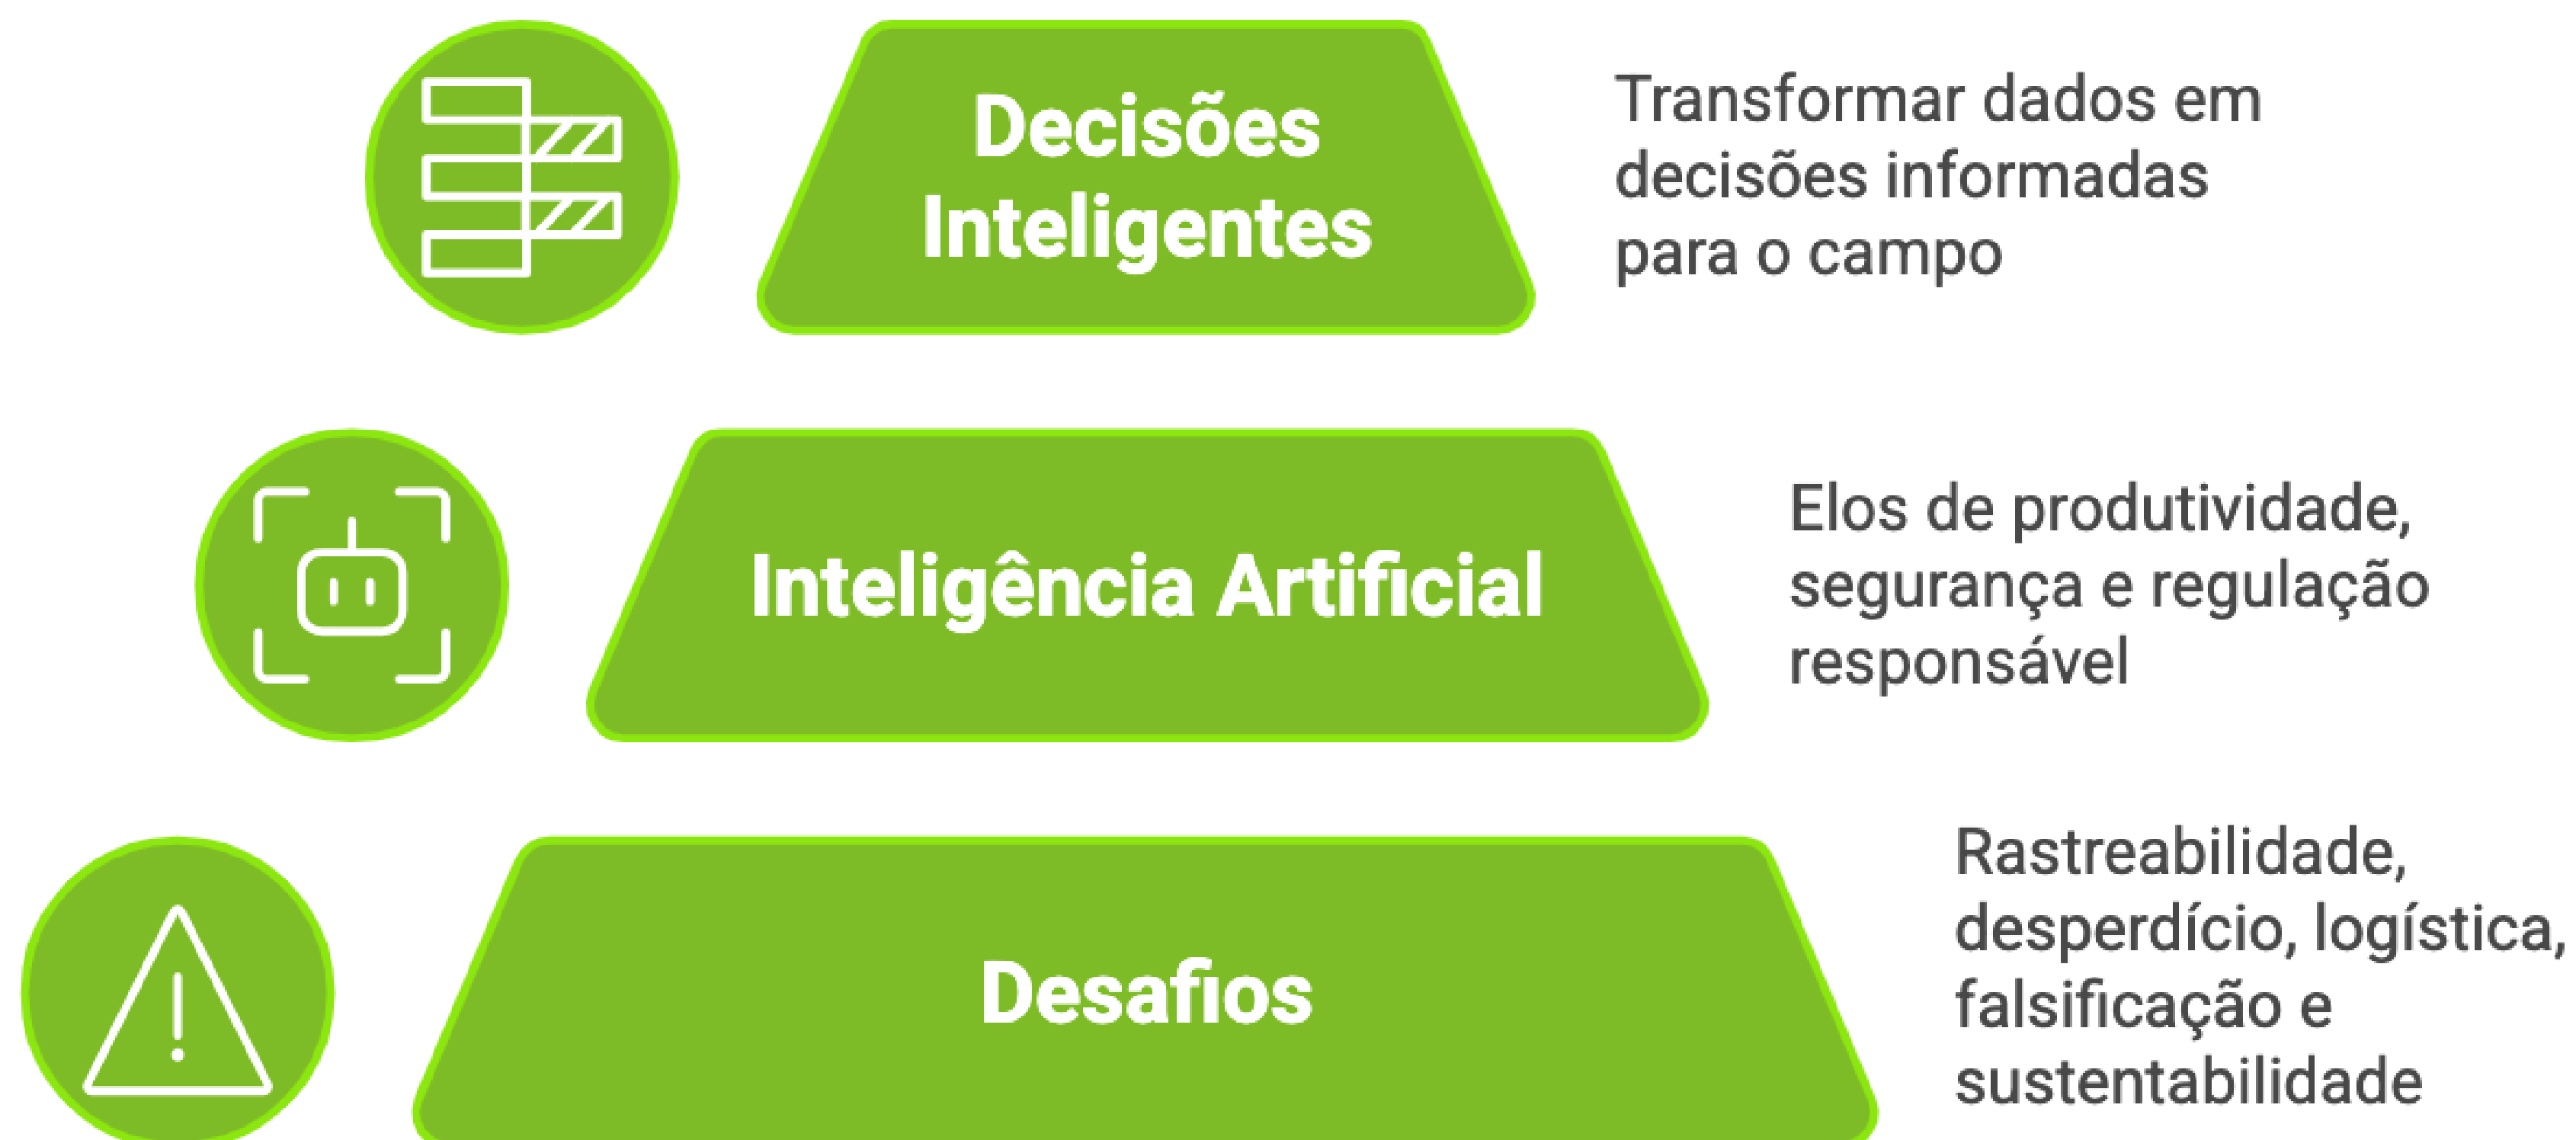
Decisões Inteligentes

Transformar dados em decisões informadas para o campo

Inteligência Artificial

Elos de produtividade, segurança e regulação responsável

Desafios

Rastreabilidade, desperdício, logística, falsificação e sustentabilidade